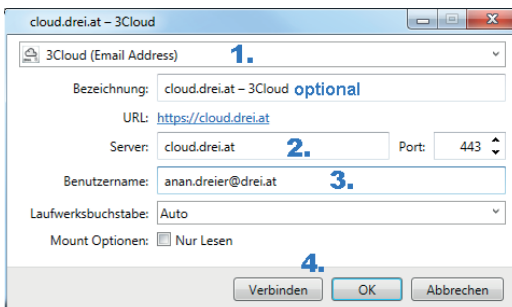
cloud.drei.at – 3Cloud

3Cloud (Email Address) 1.

Bezeichnung: cloud.drei.at – 3Cloud optional

URL: https://cloud.drei.at

Server: cloud.drei.at 2. Port: 443

Benutzername: anan.dreier@drei.at 3.

Laufwerksbuchstabe: Auto

Mount Optionen: Nur Lesen

4.

Verbinden OK Abbrechen